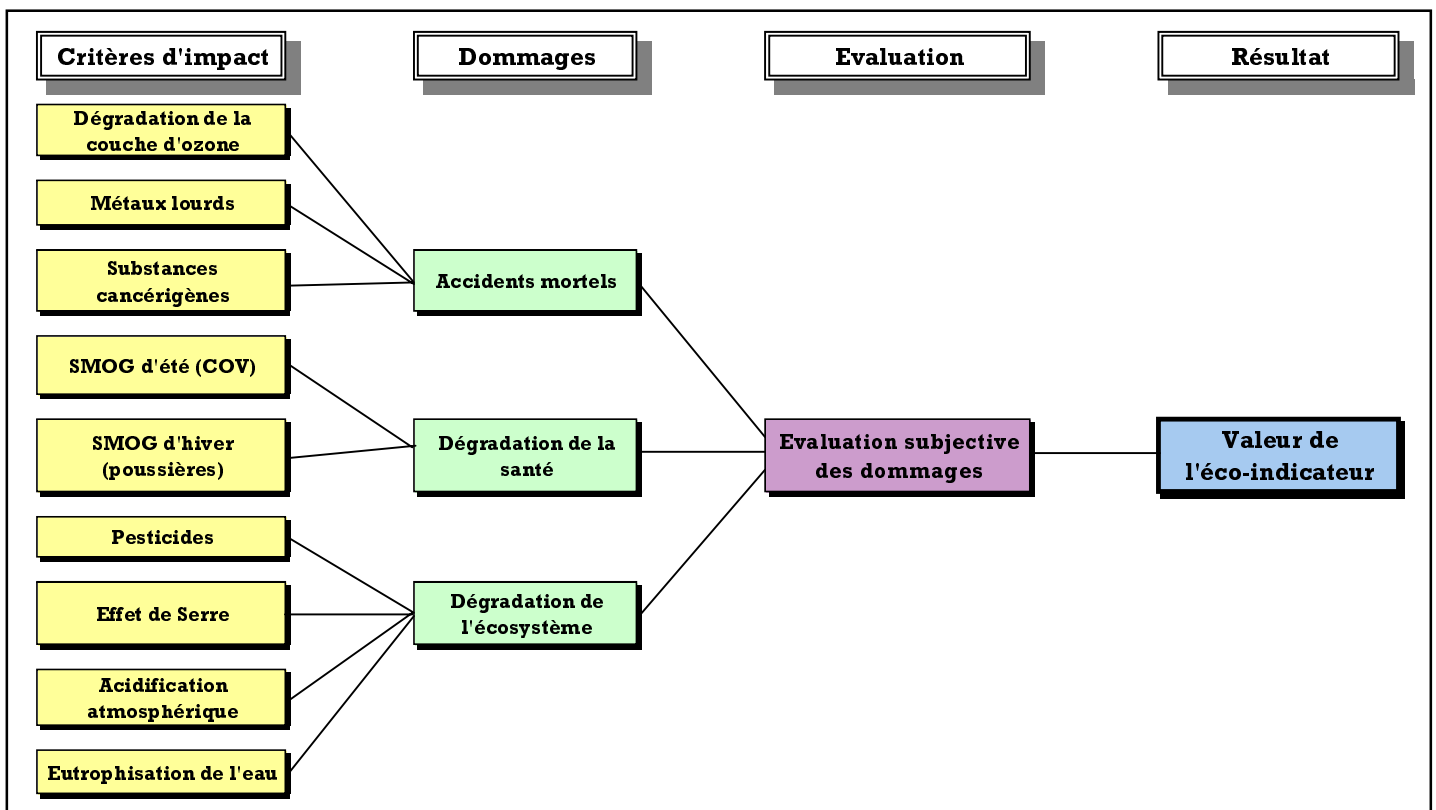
Critères d'impact

Dommages

Evaluation

Résultat

Dégradation de la couche d'ozone

Métaux lourds

Substances cancérigènes

SMOG d'été (COV)

SMOG d'hiver (poussières)

Pesticides

Effet de Serre

Acidification atmosphérique

Eutrophisation de l'eau

Accidents mortels

Dégradation de la santé

Dégradation de l'écosystème

Evaluation subjective des dommages

Valeur de l'éco-indicateur